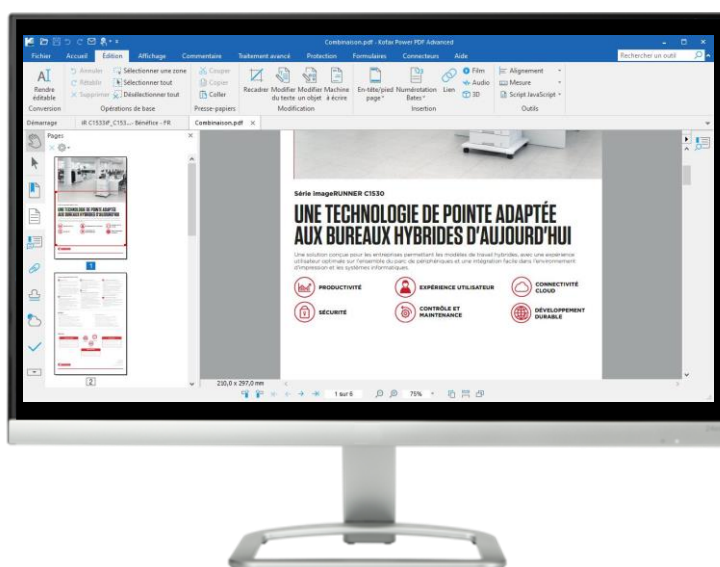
Combinaison.pdf - Kofax Power PDF Advanced

Fichier Accueil Edition Affichage Commentaire Traitement avancé Protection Formulaires Connecteurs Aide

Rechercher un outil

Rendre éditable
Conversion

Annuler
Rétablir
Supprimer
Sélectionner une zone
Sélectionner tout
Désélectionner tout
Opérations de base

Couper
Copier
Coller
Presse-papiers

Recadrer
Modifier du texte
Modifier un objet
Machine à écrire
Modification

En-tête/pied page
Numérotation Bates
Lien
Film
Audio
3D
Insertion

Alignement
Mesure
Script JavaScript
Outils

Démarrage
iR C1533iF_C153..._Bénéfice - FR
Combinaison.pdf

Pages

1
2

Série imageRUNNER C1530

UNE TECHNOLOGIE DE POINTE ADAPTÉE AUX BUREAUX HYBRIDES D'AUJOURD'HUI

Une solution conçue pour les entreprises permettant les modèles de travail hybrides, avec une expérience utilisateur optimale sur l'ensemble du parc de périphériques et une intégration facile dans l'environnement d'impression et les systèmes informatiques.

PRODUCTIVITÉ
EXPÉRIENCE UTILISATEUR
CONNECTIVITÉ CLOUD
SÉCURITÉ
CONTRÔLE ET MAINTENANCE
DÉVELOPPEMENT DURABLE

210,0 x 297,0 mm

1 sur 6

75%